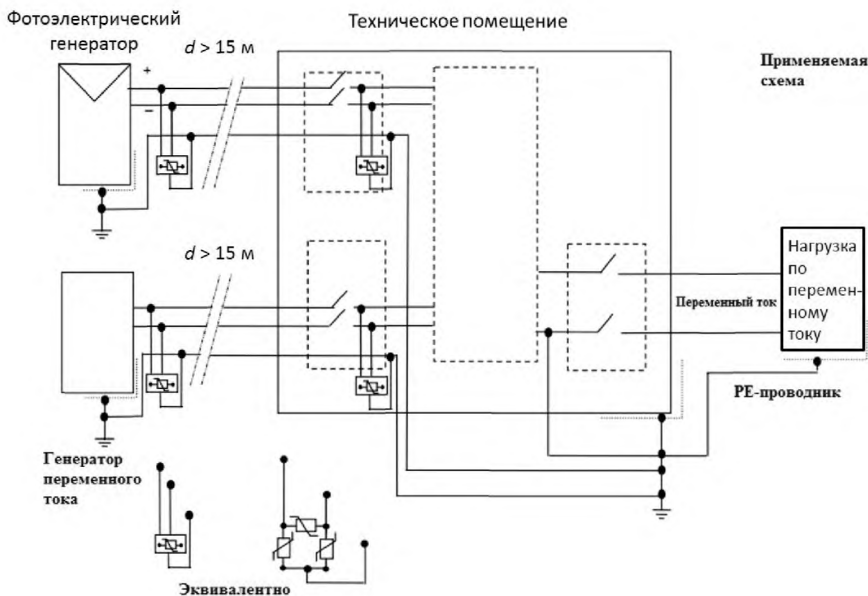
Фотоэлектрический генератор

$d$ > 15 м

Техническое помещение

Применяемая схема

+

−

$d$ > 15 м

Нагрузка по переменному току

Переменный ток

PE-проводник

Генератор переменного тока

Эквивалентно